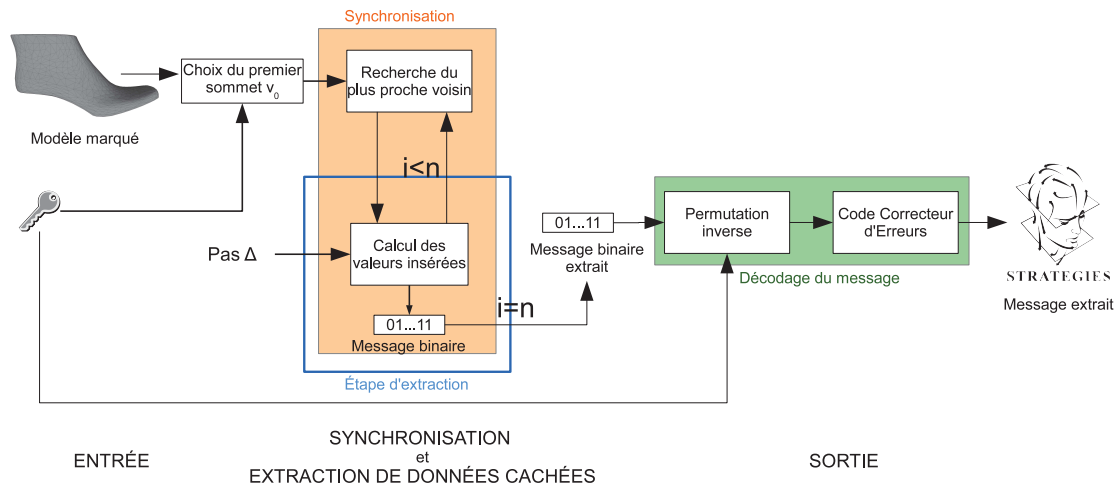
Synchronisation

Choix du premier sommet $v_0$

Recherche du plus proche voisin

Modèle marqué

i<n

Pas Δ

Calcul des valeurs insérées

01...11

Message binaire

i=n

Étape d'extraction

01...11

Message binaire extrait

Permutation inverse

Code Correcteur d'Erreurs

Décodage du message

STRATEGIES

Message extrait

ENTRÉE

SYNCHRONISATION
et
EXTRACTION DE DONNÉES CACHÉES

SORTIE